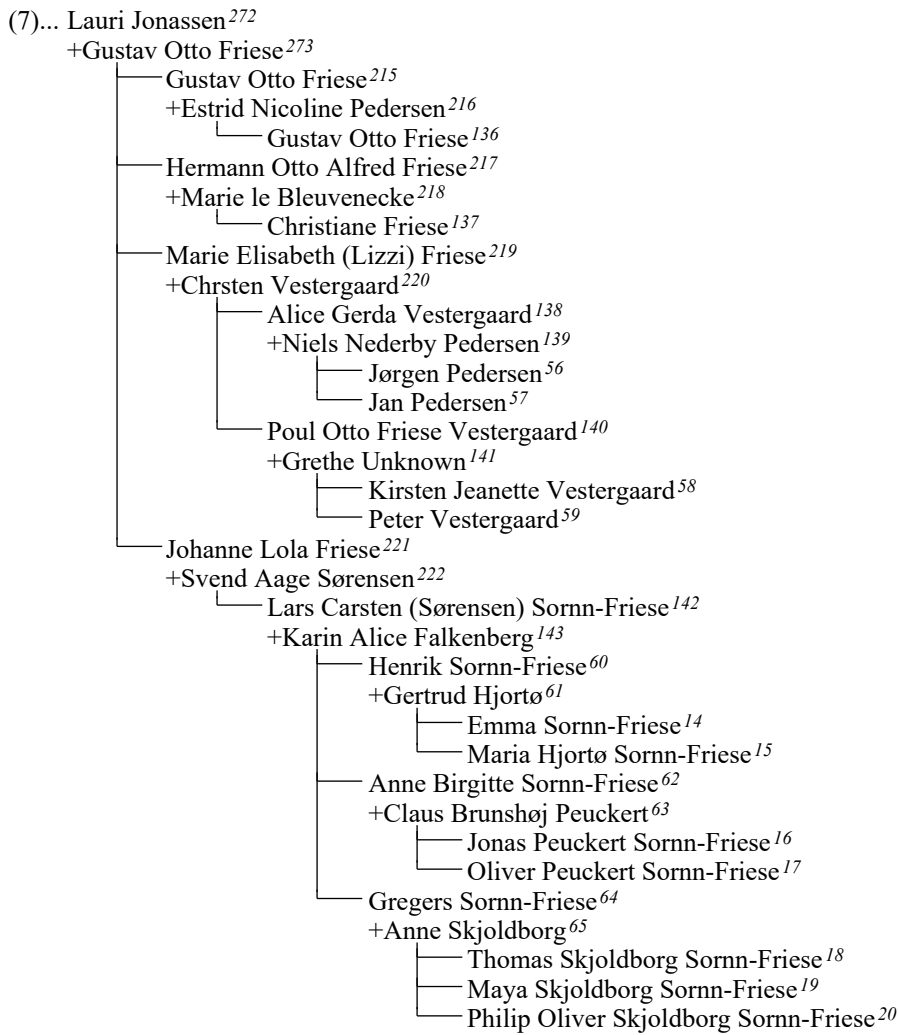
(7)... Lauri Jonassen$^{272}$
+Gustav Otto Friese$^{273}$
Gustav Otto Friese$^{215}$
+Estrid Nicoline Pedersen$^{216}$
Gustav Otto Friese$^{136}$
Hermann Otto Alfred Friese$^{217}$
+Marie le Bleuvenecke$^{218}$
Christiane Friese$^{137}$
Marie Elisabeth (Lizzi) Friese$^{219}$
+Chrsten Vestergaard$^{220}$
Alice Gerda Vestergaard$^{138}$
+Niels Nederby Pedersen$^{139}$
Jørgen Pedersen$^{56}$
Jan Pedersen$^{57}$
Poul Otto Friese Vestergaard$^{140}$
+Grethe Unknown$^{141}$
Kirsten Jeanette Vestergaard$^{58}$
Peter Vestergaard$^{59}$
Johanne Lola Friese$^{221}$
+Svend Aage Sørensen$^{222}$
Lars Carsten (Sørensen) Sornn-Friese$^{142}$
+Karin Alice Falkenberg$^{143}$
Henrik Sornn-Friese$^{60}$
+Gertrud Hjortø$^{61}$
Emma Sornn-Friese$^{14}$
Maria Hjortø Sornn-Friese$^{15}$
Anne Birgitte Sornn-Friese$^{62}$
+Claus Brunshøj Peuckert$^{63}$
Jonas Peuckert Sornn-Friese$^{16}$
Oliver Peuckert Sornn-Friese$^{17}$
Gregers Sornn-Friese$^{64}$
+Anne Skjoldborg$^{65}$
Thomas Skjoldborg Sornn-Friese$^{18}$
Maya Skjoldborg Sornn-Friese$^{19}$
Philip Oliver Skjoldborg Sornn-Friese$^{20}$